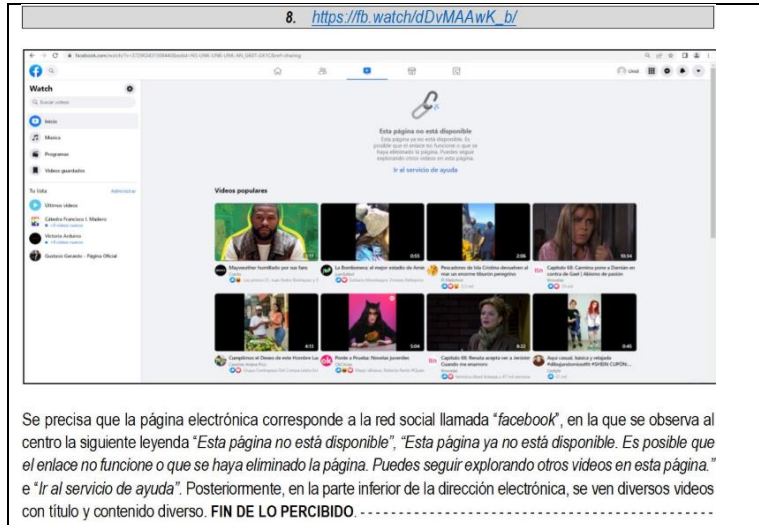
8. https://fb.watch/dDvMAAwK_b/

Watch

Buscar videos

Inicio

Música

Programas

Videos guardados

Tu lista

Administrar

Últimos videos

Cátedra Francisco I. Madero

Victoria Anduro

Gustavo Gerardo - Página Oficial

Esta página no está disponible

Esta página ya no está disponible. Es posible que el enlace no funcione o que se haya eliminado la página. Puedes seguir explorando otros videos en esta página.

Ir al servicio de ayuda

Videos populares

Mayweather humillado por sus fans

La Bombonera: el mejor estadio de Arne

Pescadores de Isla Cristina devuelven al mar un enorme tiburón peregrino

Capítulo 68: Carmina pone a Damián en contra de Gael | Abismo de pasión

Cumplimos el Deseo de este Hombre Lo

Ponte a Prueba: Novelas juveniles

Capítulo 68: Renata acepta ser a Jerónimo Cuando me enamoro

Aqui casual, básico y relajado

Se precisa que la página electrónica corresponde a la red social llamada "facebook", en la que se observa al centro la siguiente leyenda "Esta página no está disponible", "Esta página ya no está disponible. Es posible que el enlace no funcione o que se haya eliminado la página. Puedes seguir explorando otros videos en esta página." e "Ir al servicio de ayuda". Posteriormente, en la parte inferior de la dirección electrónica, se ven diversos videos con título y contenido diverso. FIN DE LO PERCIBIDO. ------------------------------------------------